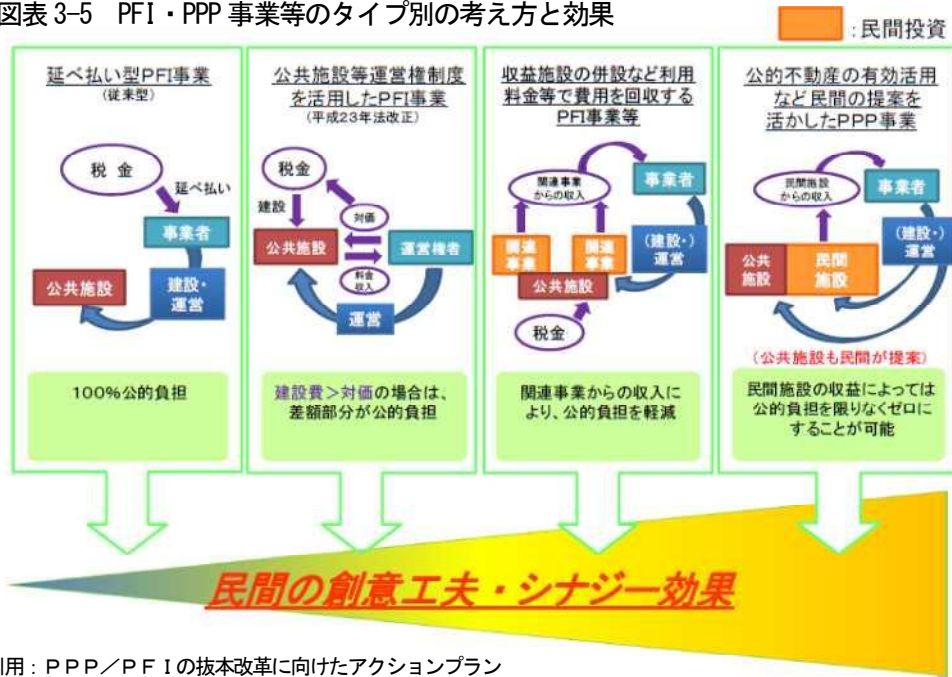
図表 3-5　PFI・PPP 事業等のタイプ別の考え方と効果

:民間投資

延べ払い型PFI事業
(従来型)

税金
延べ払い
事業者
建設・運営
公共施設

100%公的負担

公共施設等運営権制度を活用したPFI事業
(平成23年法改正)

税金
建設
対価
料金収入
公共施設
運営権者
運営

建設費>対価の場合は、差額部分が公的負担

収益施設の併設など利用料金等で費用を回収するPFI事業等

関連事業からの収入
事業者
関連事業
関連事業
(建設・)運営
公共施設
税金

関連事業からの収入により、公的負担を軽減

公的不動産の有効活用など民間の提案を活かしたPPP事業

民間施設からの収入
事業者
公共施設
民間施設
(建設・)運営
(公共施設も民間が提案)

民間施設の収益によっては公的負担を限りなくゼロにすることが可能

民間の創意工夫・シナジー効果

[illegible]用：ＰＰＰ／ＰＦＩの抜本改革に向けたアクションプラン